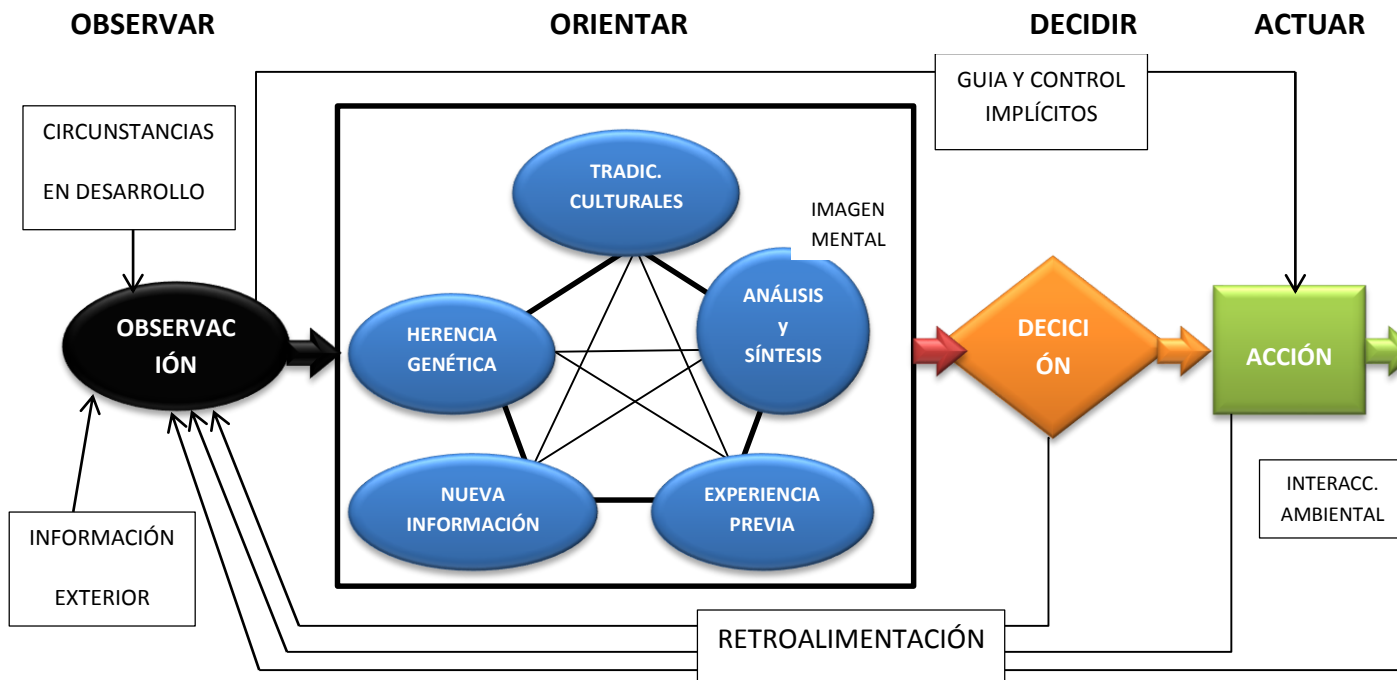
OBSERVAR

ORIENTAR

DECIDIR

ACTUAR

GUIA Y CONTROL IMPLÍCITOS

CIRCUNSTANCIAS EN DESARROLLO

TRADIC. CULTURALES

IMAGEN MENTAL

OBSERVACIÓN

HERENCIA GENÉTICA

ANÁLISIS y SÍNTESIS

DECICIÓN

ACCIÓN

NUEVA INFORMACIÓN

EXPERIENCIA PREVIA

INTERACC. AMBIENTAL

INFORMACIÓN EXTERIOR

RETROALIMENTACIÓN